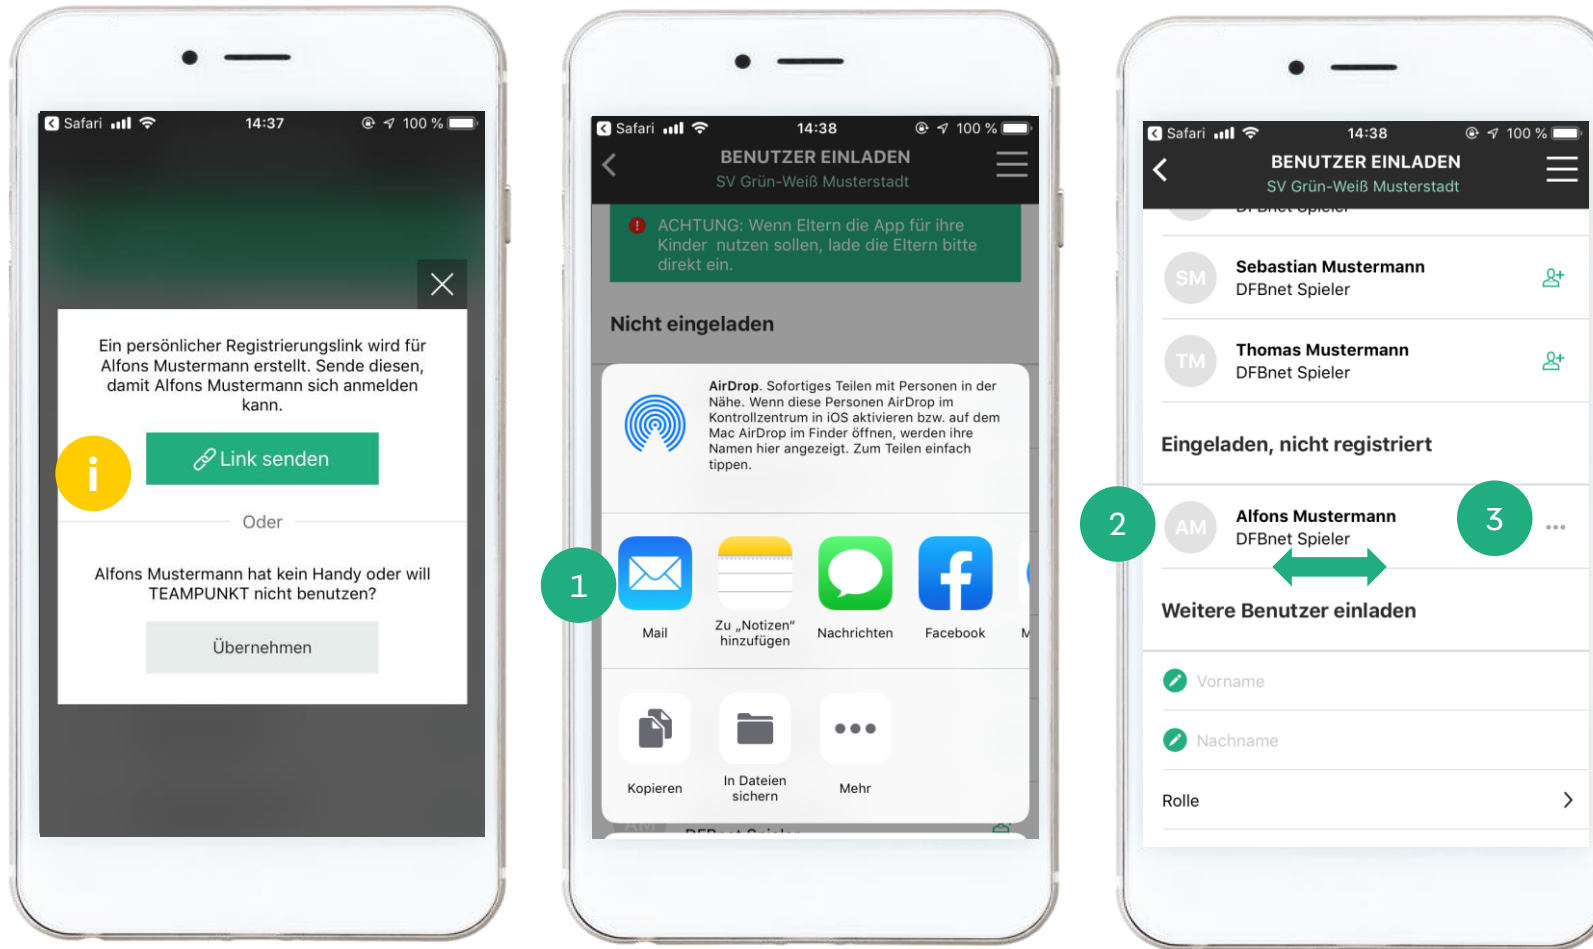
Safari 14:37 100 %

Ein persönlicher Registrierungslink wird für Alfons Mustermann erstellt. Sende diesen, damit Alfons Mustermann sich anmelden kann.

i

Link senden

Oder

Alfons Mustermann hat kein Handy oder will TEAMPUNKT nicht benutzen?

Übernehmen

Safari 14:38 100 %

BENUTZER EINLADEN
SV Grün-Weiß Musterstadt

ACHTUNG: Wenn Eltern die App für ihre Kinder nutzen sollen, lade die Eltern bitte direkt ein.

Nicht eingeladen

AirDrop. Sofortiges Teilen mit Personen in der Nähe. Wenn diese Personen AirDrop im Kontrollzentrum in iOS aktivieren bzw. auf dem Mac AirDrop im Finder öffnen, werden ihre Namen hier angezeigt. Zum Teilen einfach tippen.

1

Mail

Zu „Notizen" hinzufügen

Nachrichten

Facebook

M

Kopieren

In Dateien sichern

Mehr

Safari 14:38 100 %

BENUTZER EINLADEN
SV Grün-Weiß Musterstadt

SM Sebastian Mustermann
DFBnet Spieler

TM Thomas Mustermann
DFBnet Spieler

Eingeladen, nicht registriert

2

AM Alfons Mustermann
DFBnet Spieler

3

Weitere Benutzer einladen

Vorname

Nachname

Rolle